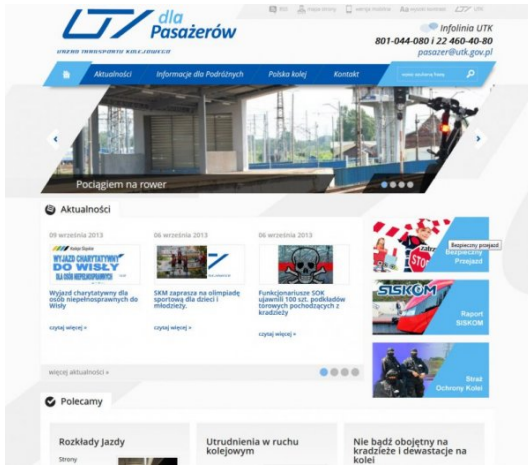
RSS mapa strony wersja mobilna Aa wysoki kontrast UTK

UTK dla Pasażerów
URZĄD TRANSPORTU KOLEJOWEGO

Infolinia UTK
801-044-080 i 22 460-40-80
pasazer@utk.gov.pl

Aktualności | Informacje dla Podróżnych | Polska kolej | Kontakt | wpisz szukaną frazę

Pociągiem na rower

Aktualności

09 września 2013
Koleje Śląskie
WYJAZD CHARYTATYWNY DO WISŁY DLA OSÓB NIEPEŁNOSPRAWNYCH
Wyjazd charytatywny dla osób niepełnosprawnych do Wisły
czytaj więcej »

06 września 2013
SKM zaprasza na olimpiadę sportową dla dzieci i młodzieży.
czytaj więcej »

06 września 2013
Funkcjonariusze SOK ujawnili 100 szt. podkładów torowych pochodzących z kradzieży
czytaj więcej »

więcej aktualności »

Bezpieczny przejazd
Bezpieczny Przejazd

SISKOM
Raport SISKOM

Straż Ochrony Kolei

Polecamy

Rozkłady Jazdy
Strony

Utrudnienia w ruchu kolejowym

Nie bądź obojętny na kradzieże i dewastacje na kolei